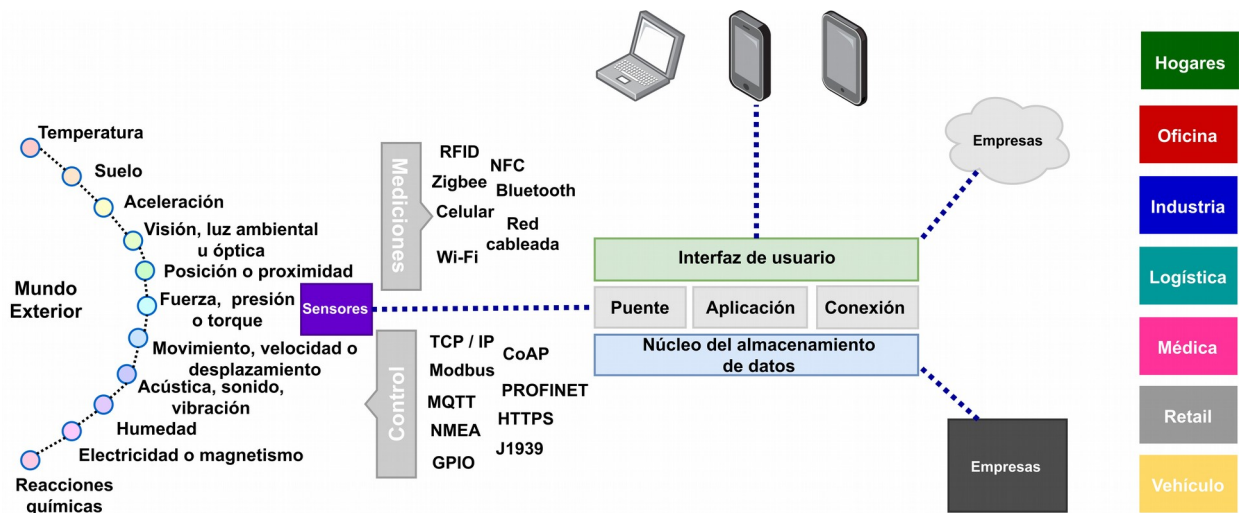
Temperatura
Suelo
Aceleración
Visión, luz ambiental u óptica
Posición o proximidad
Fuerza, presión o torque
Movimiento, velocidad o desplazamiento
Acústica, sonido, vibración
Humedad
Electricidad o magnetismo
Reacciones químicas

Mundo Exterior

Sensores

Mediciones
RFID
NFC
Zigbee
Bluetooth
Celular
Red cableada
Wi-Fi

Control
TCP / IP
CoAP
Modbus
PROFINET
MQTT
HTTPS
NMEA
J1939
GPIO

Interfaz de usuario
Puente
Aplicación
Conexión
Núcleo del almacenamiento de datos

Empresas
Empresas

Hogares
Oficina
Industria
Logística
Médica
Retail
Vehículo